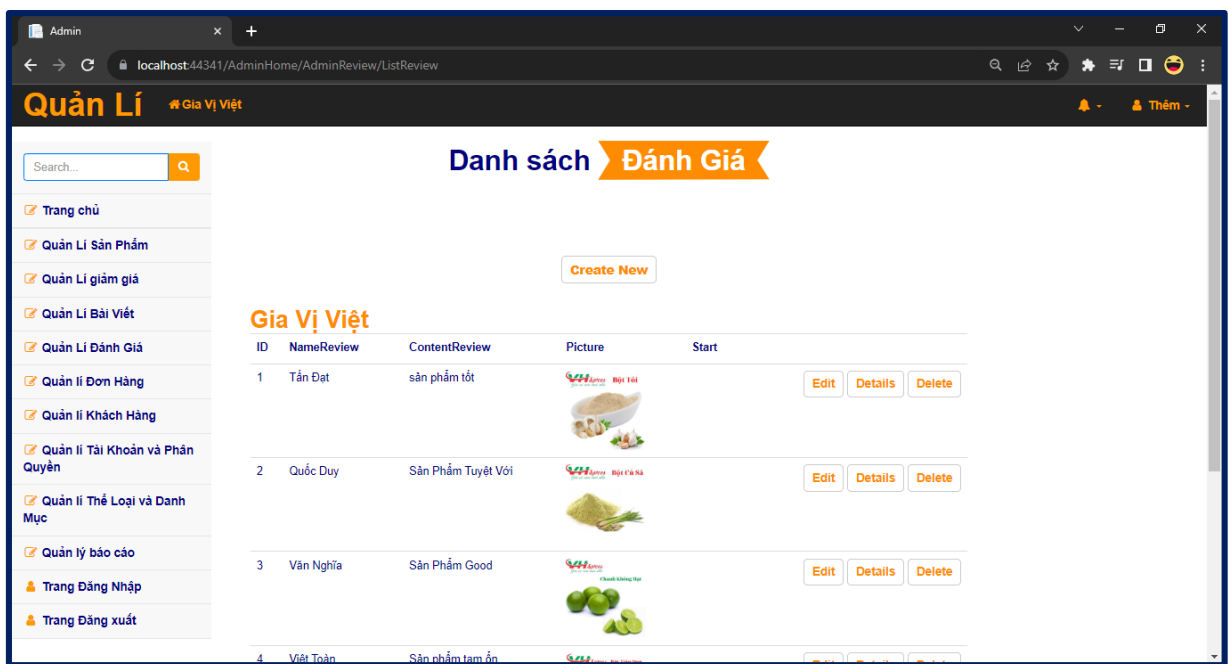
Admin
localhost:44341/AdminHome/AdminReview/ListReview

Quản Lí
Gia Vị Việt
Thêm

Search...

Trang chủ
Quản Lí Sản Phẩm
Quản Lí giảm giá
Quản Lí Bài Viết
Quản Lí Đánh Giá
Quản lí Đơn Hàng
Quản lí Khách Hàng
Quản lí Tài Khoản và Phân Quyền
Quản lí Thể Loại và Danh Mục
Quản lý báo cáo
Trang Đăng Nhập
Trang Đăng xuất

Danh sách Đánh Giá

Create New

Gia Vị Việt

| ID | NameReview | ContentReview | Picture | Start | |
|---|---|---|---|---|---|
| 1 | Tấn Đạt | sản phẩm tốt | VH Bột Tỏi | | Edit Details Delete |
| 2 | Quốc Duy | Sản Phẩm Tuyệt Vời | VH Bột Củ Sả | | Edit Details Delete |
| 3 | Văn Nghĩa | Sản Phẩm Good | VH Chanh không hạt | | Edit Details Delete |
| 4 | Việt Toàn | Sản phẩm tạm ổn | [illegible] | | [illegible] |